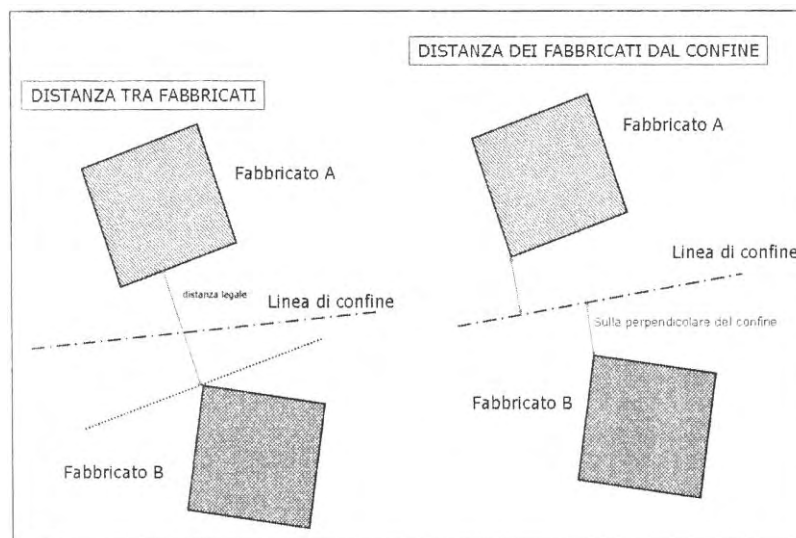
DISTANZA TRA FABBRICATI

Fabbricato A

distanza legale

Linea di confine

Fabbricato B

DISTANZA DEI FABBRICATI DAL CONFINE

Fabbricato A

Linea di confine

Sulla perpendicolare del confine

Fabbricato B